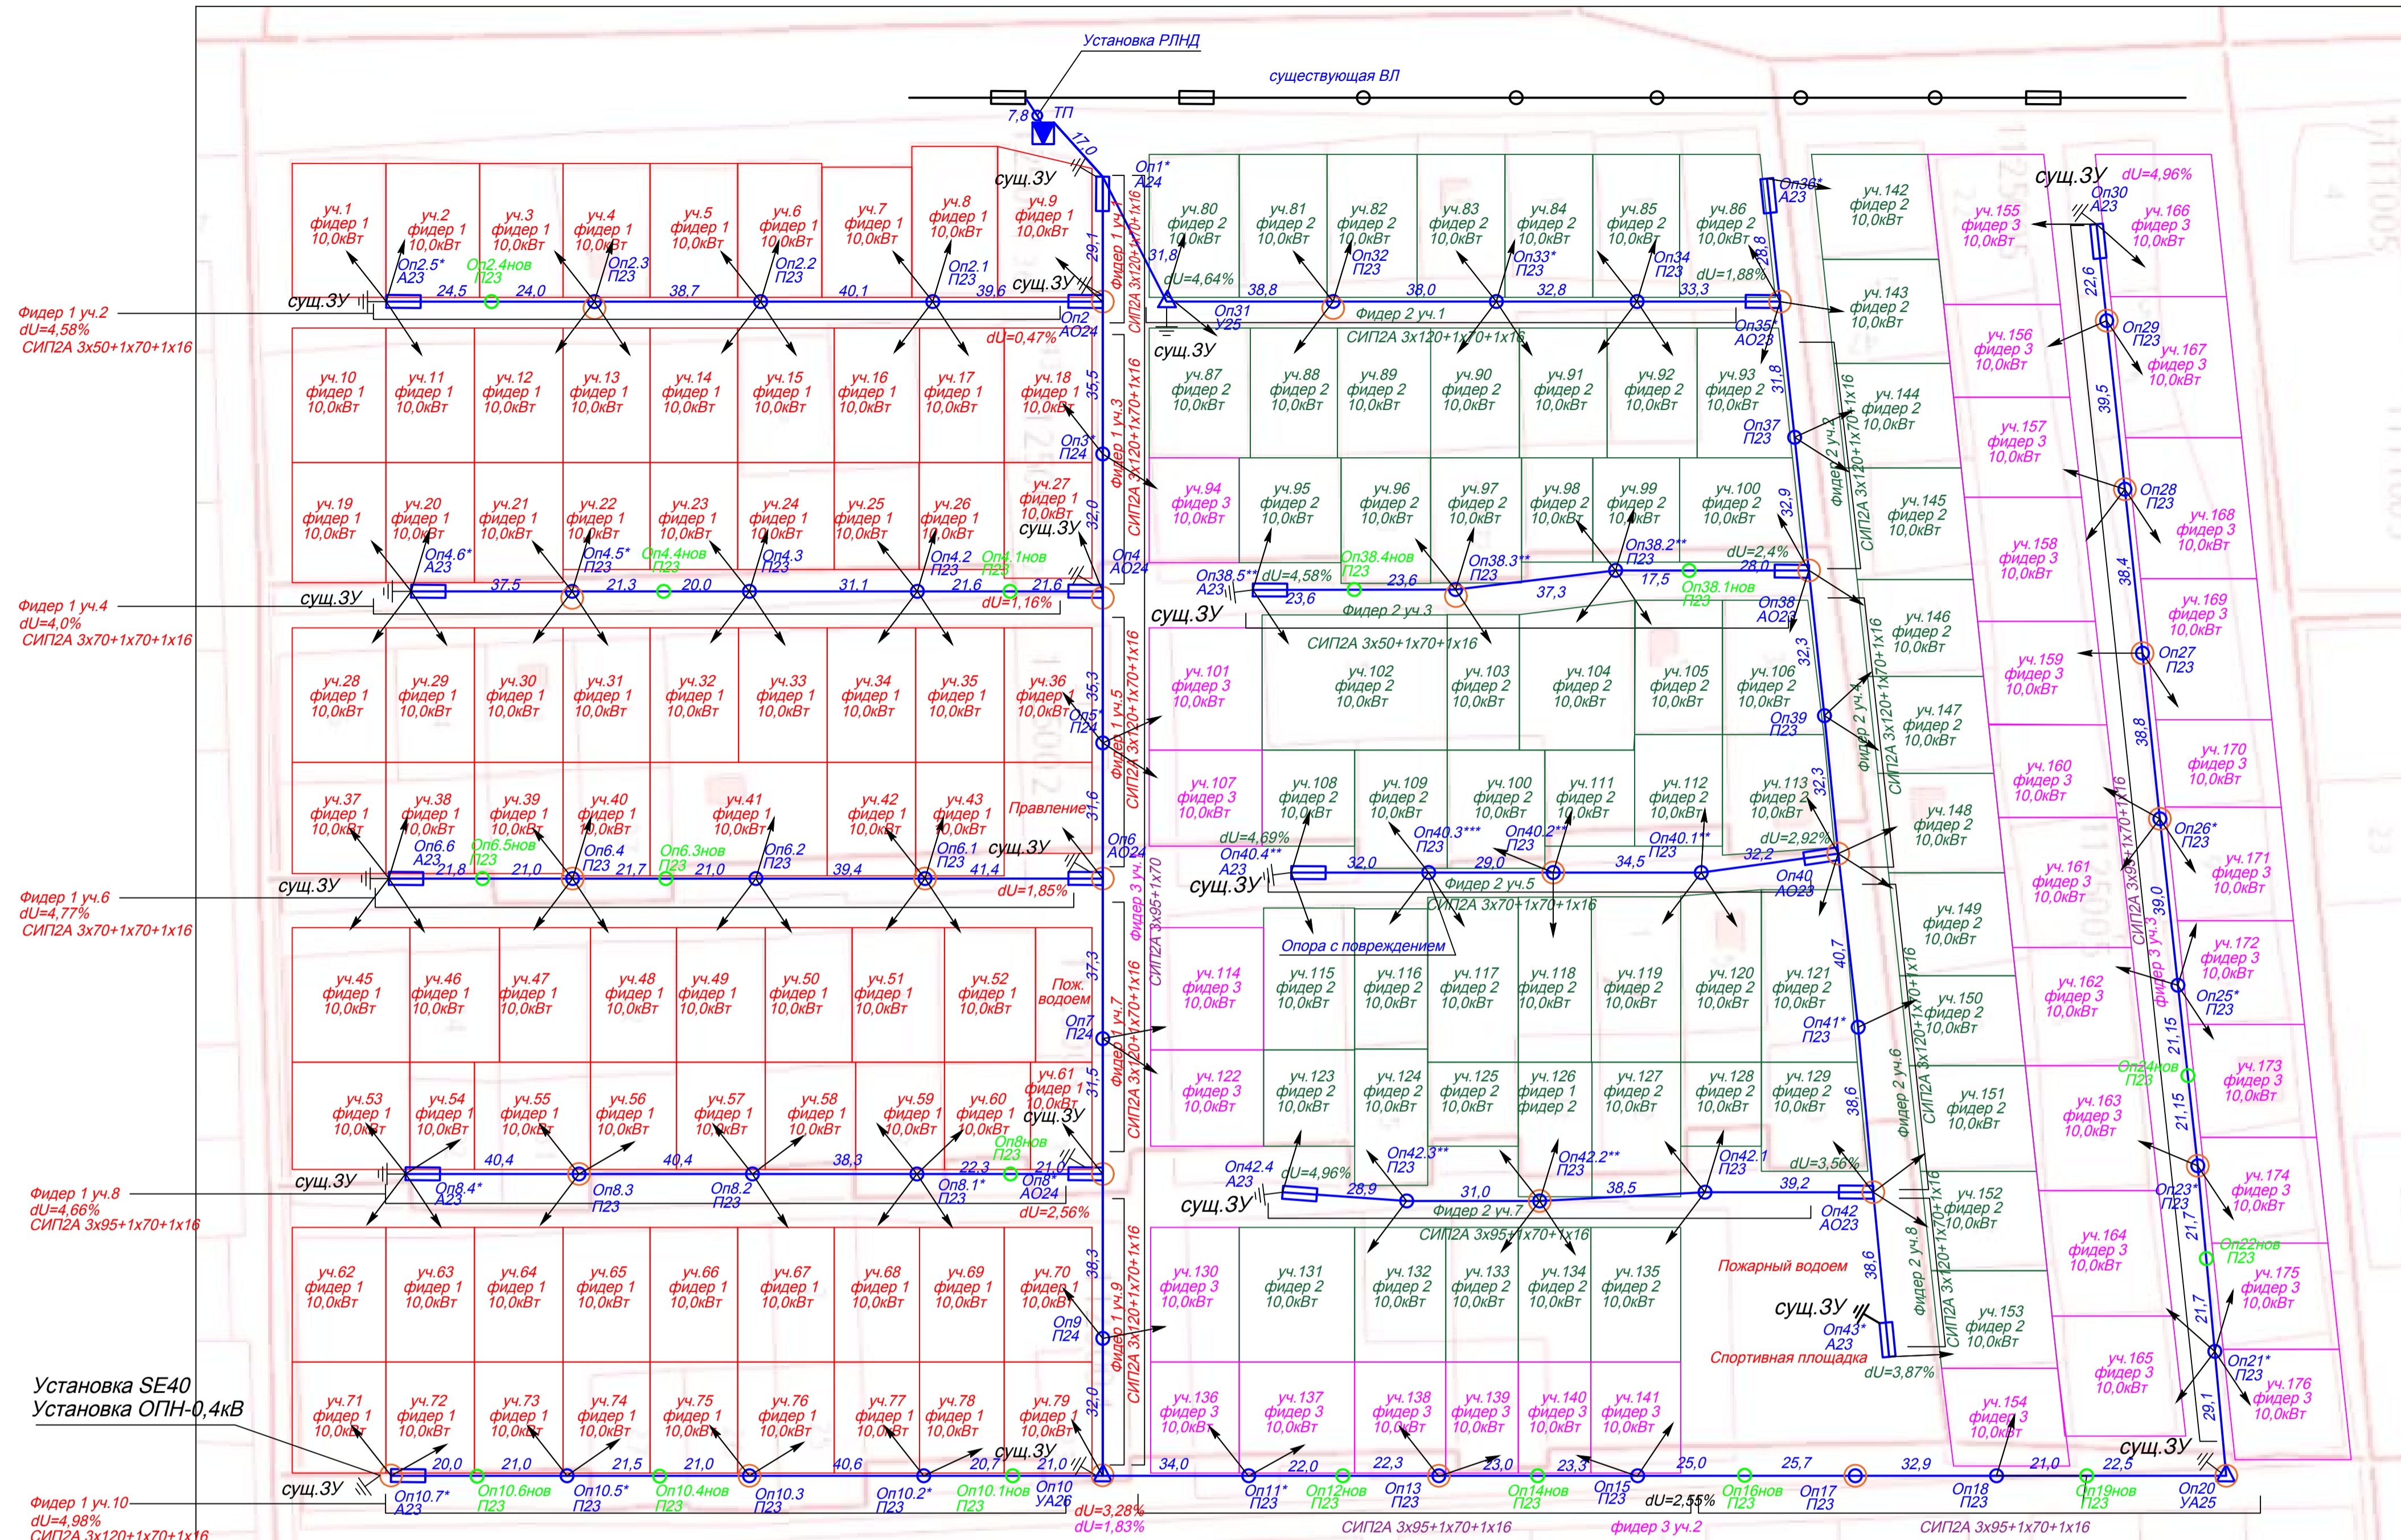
Установка РЛНД

существующая ВЛ

ТП

7,8

17,0

Оп1*
А24

сущ.ЗУ

уч.1 фидер 1 10,0кВт
уч.2 фидер 1 10,0кВт
уч.3 фидер 1 10,0кВт
уч.4 фидер 1 10,0кВт
уч.5 фидер 1 10,0кВт
уч.6 фидер 1 10,0кВт
уч.7 фидер 1 10,0кВт
уч.8 фидер 1 10,0кВт
уч.9 фидер 1 10,0кВт

Оп2.5* А23
Оп2.4нов П23
Оп2.3 П23
Оп2.2 П23
Оп2.1 П23
Оп2 АО24

24,5 24,0 38,7 40,1 39,6

dU=0,47%

Фидер 1 уч.2
dU=4,58%
СИП2А 3х50+1х70+1х16

Фидер 1 уч.1 СИП2А 3х120+1х70+1х16

29,1

уч.10 фидер 1 10,0кВт
уч.11 фидер 1 10,0кВт
уч.12 фидер 1 10,0кВт
уч.13 фидер 1 10,0кВт
уч.14 фидер 1 10,0кВт
уч.15 фидер 1 10,0кВт
уч.16 фидер 1 10,0кВт
уч.17 фидер 1 10,0кВт
уч.18 фидер 1 10,0кВт

Оп3 П24

35,5

Фидер 1 уч.3 СИП2А 3х120+1х70+1х16

уч.19 фидер 1 10,0кВт
уч.20 фидер 1 10,0кВт
уч.21 фидер 1 10,0кВт
уч.22 фидер 1 10,0кВт
уч.23 фидер 1 10,0кВт
уч.24 фидер 1 10,0кВт
уч.25 фидер 1 10,0кВт
уч.26 фидер 1 10,0кВт
уч.27 фидер 1 10,0кВт

32,0

Оп4.6* А23
Оп4.5* П23
Оп4.4нов П23
Оп4.3 П23
Оп4.2 П23
Оп4.1нов П23
Оп4 АО24

37,5 21,3 20,0 31,1 21,6 21,6

dU=1,16%

Фидер 1 уч.4
dU=4,0%
СИП2А 3х70+1х70+1х16

уч.28 фидер 1 10,0кВт
уч.29 фидер 1 10,0кВт
уч.30 фидер 1 10,0кВт
уч.31 фидер 1 10,0кВт
уч.32 фидер 1 10,0кВт
уч.33 фидер 1 10,0кВт
уч.34 фидер 1 10,0кВт
уч.35 фидер 1 10,0кВт
уч.36 фидер 1 10,0кВт

Оп5 П24

35,3

Фидер 1 уч.5 СИП2А 3х120+1х70+1х16

уч.37 фидер 1 10,0кВт
уч.38 фидер 1 10,0кВт
уч.39 фидер 1 10,0кВт
уч.40 фидер 1 10,0кВт
уч.41 фидер 1 10,0кВт
уч.42 фидер 1 10,0кВт
уч.43 фидер 1 10,0кВт

Правление

31,6

Оп6.6 А23
Оп6.5нов П23
Оп6.4 П23
Оп6.3нов П23
Оп6.2 П23
Оп6.1 П23
Оп6 АО24

21,8 21,0 21,7 21,0 39,4 41,4

dU=1,85%

Фидер 1 уч.6
dU=4,77%
СИП2А 3х70+1х70+1х16

Фидер 3 уч.1 СИП2А 3х95+1х70

уч.45 фидер 1 10,0кВт
уч.46 фидер 1 10,0кВт
уч.47 фидер 1 10,0кВт
уч.48 фидер 1 10,0кВт
уч.49 фидер 1 10,0кВт
уч.50 фидер 1 10,0кВт
уч.51 фидер 1 10,0кВт
уч.52 фидер 1 10,0кВт

Пож. водоем

Оп7 П24

37,3

Фидер 1 уч.7 СИП2А 3х120+1х70+1х16

уч.53 фидер 1 10,0кВт
уч.54 фидер 1 10,0кВт
уч.55 фидер 1 10,0кВт
уч.56 фидер 1 10,0кВт
уч.57 фидер 1 10,0кВт
уч.58 фидер 1 10,0кВт
уч.59 фидер 1 10,0кВт
уч.60 фидер 1 10,0кВт
уч.61 фидер 1 10,0кВт

31,5

Оп8нов П23

Оп8.4* А23
Оп8.3 П23
Оп8.2 П23
Оп8.1* П23
Оп8* АО24

40,4 40,4 38,3 22,3 21,0

dU=2,56%

Фидер 1 уч.8
dU=4,66%
СИП2А 3х95+1х70+1х16

уч.62 фидер 1 10,0кВт
уч.63 фидер 1 10,0кВт
уч.64 фидер 1 10,0кВт
уч.65 фидер 1 10,0кВт
уч.66 фидер 1 10,0кВт
уч.67 фидер 1 10,0кВт
уч.68 фидер 1 10,0кВт
уч.69 фидер 1 10,0кВт
уч.70 фидер 1 10,0кВт

Оп9 П24

38,3

Фидер 1 уч.9 СИП2А 3х120+1х70+1х16

Установка SE40
Установка ОПН-0,4кВ

уч.71 фидер 1 10,0кВт
уч.72 фидер 1 10,0кВт
уч.73 фидер 1 10,0кВт
уч.74 фидер 1 10,0кВт
уч.75 фидер 1 10,0кВт
уч.76 фидер 1 10,0кВт
уч.77 фидер 1 10,0кВт
уч.78 фидер 1 10,0кВт
уч.79 фидер 1 10,0кВт

32,0

20,0 21,0 21,5 21,0 40,6 20,7 21,0

Оп10.7* А23
Оп10.6нов П23
Оп10.5* П23
Оп10.4нов П23
Оп10.3 П23
Оп10.2* П23
Оп10.1нов П23
Оп10 УА26

Фидер 1 уч.10
dU=4,98%
СИП2А 3х120+1х70+1х16

dU=3,28%
dU=1,83%

уч.80 фидер 2 10,0кВт
уч.81 фидер 2 10,0кВт
уч.82 фидер 2 10,0кВт
уч.83 фидер 2 10,0кВт
уч.84 фидер 2 10,0кВт
уч.85 фидер 2 10,0кВт
уч.86 фидер 2 10,0кВт

31,8
dU=4,64%

Оп33* П23
Оп32 П23
Оп34 П23
dU=1,88%
28,8

Оп36* А23

38,8 38,0 32,8 33,3

Оп31 У25

Фидер 2 уч.1
СИП2А 3х120+1х70+1х16

Оп35 АО23

уч.87 фидер 2 10,0кВт
уч.88 фидер 2 10,0кВт
уч.89 фидер 2 10,0кВт
уч.90 фидер 2 10,0кВт
уч.91 фидер 2 10,0кВт
уч.92 фидер 2 10,0кВт
уч.93 фидер 2 10,0кВт

31,8

Оп37 П23

Фидер 2 уч.2 СИП2А 3х120+1х70+1х16

уч.94 фидер 3 10,0кВт
уч.95 фидер 2 10,0кВт
уч.96 фидер 2 10,0кВт
уч.97 фидер 2 10,0кВт
уч.98 фидер 2 10,0кВт
уч.99 фидер 2 10,0кВт
уч.100 фидер 2 10,0кВт

32,9

Оп38.5** А23
dU=4,58%
Оп38.4нов П23
Оп38.3** П23
Оп38.2** П23
dU=2,4%
Оп38.1нов П23
Оп38 АО23

23,6 23,6 37,3 17,5 28,0

Фидер 2 уч.3
СИП2А 3х50+1х70+1х16

уч.101 фидер 3 10,0кВт
уч.102 фидер 2 10,0кВт
уч.103 фидер 2 10,0кВт
уч.104 фидер 2 10,0кВт
уч.105 фидер 2 10,0кВт
уч.106 фидер 2 10,0кВт

32,3

Оп39 П23

Фидер 2 уч.4 СИП2А 3х120+1х70+1х16

уч.107 фидер 3 10,0кВт
уч.108 фидер 2 10,0кВт
уч.109 фидер 2 10,0кВт
уч.100 фидер 2 10,0кВт
уч.111 фидер 2 10,0кВт
уч.112 фидер 2 10,0кВт
уч.113 фидер 2 10,0кВт

32,3

dU=4,69%
Оп40.4** А23
Оп40.3*** П23
Оп40.2** П23
Оп40.1** П23
dU=2,92%
Оп40 АО23

32,0 29,0 34,5 32,2

Фидер 2 уч.5
СИП2А 3х70+1х70+1х16

Опора с повреждением

уч.114 фидер 3 10,0кВт
уч.115 фидер 2 10,0кВт
уч.116 фидер 2 10,0кВт
уч.117 фидер 2 10,0кВт
уч.118 фидер 2 10,0кВт
уч.119 фидер 2 10,0кВт
уч.120 фидер 2 10,0кВт
уч.121 фидер 2 10,0кВт

40,7

Оп41* П23

Фидер 2 уч.6 СИП2А 3х120+1х70+1х16

уч.122 фидер 3 10,0кВт
уч.123 фидер 2 10,0кВт
уч.124 фидер 2 10,0кВт
уч.125 фидер 2 10,0кВт
уч.126 фидер 1 фидер 2
уч.127 фидер 2 10,0кВт
уч.128 фидер 2 10,0кВт
уч.129 фидер 2 10,0кВт

38,6

Оп42.4 А23
dU=4,96%
Оп42.3** П23
Оп42.2** П23
Оп42.1 П23
dU=3,56%
Оп42 АО23

28,9 31,0 38,5 39,2

Фидер 2 уч.7
СИП2А 3х95+1х70+1х16

уч.130 фидер 3 10,0кВт
уч.131 фидер 2 10,0кВт
уч.132 фидер 2 10,0кВт
уч.133 фидер 2 10,0кВт
уч.134 фидер 2 10,0кВт
уч.135 фидер 2 10,0кВт

Пожарный водоем

38,6

Оп43* А23

Спортивная площадка

dU=3,87%

Фидер 2 уч.8 СИП2А 3х120+1х70+1х16

уч.136 фидер 3 10,0кВт
уч.137 фидер 3 10,0кВт
уч.138 фидер 3 10,0кВт
уч.139 фидер 3 10,0кВт
уч.140 фидер 3 10,0кВт
уч.141 фидер 3 10,0кВт

34,0 22,0 22,3 23,0 23,3 25,0 25,7 32,9 21,0 22,5

Оп11* П23
Оп12нов П23
Оп13 П23
Оп14нов П23
Оп15 П23
dU=2,55%
Оп16нов П23
Оп17 П23
Оп18 П23
Оп19нов П23
Оп20 УА25

СИП2А 3х95+1х70+1х16
фидер 3 уч.2
СИП2А 3х95+1х70+1х16

уч.142 фидер 2 10,0кВт
уч.143 фидер 2 10,0кВт
уч.144 фидер 2 10,0кВт
уч.145 фидер 2 10,0кВт
уч.146 фидер 2 10,0кВт
уч.147 фидер 2 10,0кВт
уч.148 фидер 2 10,0кВт
уч.149 фидер 2 10,0кВт
уч.150 фидер 2 10,0кВт
уч.151 фидер 2 10,0кВт
уч.152 фидер 2 10,0кВт
уч.153 фидер 2 10,0кВт
уч.154 фидер 3 10,0кВт

уч.155 фидер 3 10,0кВт
уч.156 фидер 3 10,0кВт
уч.157 фидер 3 10,0кВт
уч.158 фидер 3 10,0кВт
уч.159 фидер 3 10,0кВт
уч.160 фидер 3 10,0кВт
уч.161 фидер 3 10,0кВт
уч.162 фидер 3 10,0кВт
уч.163 фидер 3 10,0кВт
уч.164 фидер 3 10,0кВт
уч.165 фидер 3 10,0кВт

сущ.ЗУ
dU=4,96%
Оп30 А23

уч.166 фидер 3 10,0кВт
уч.167 фидер 3 10,0кВт
уч.168 фидер 3 10,0кВт
уч.169 фидер 3 10,0кВт
уч.170 фидер 3 10,0кВт
уч.171 фидер 3 10,0кВт
уч.172 фидер 3 10,0кВт
уч.173 фидер 3 10,0кВт
уч.174 фидер 3 10,0кВт
уч.175 фидер 3 10,0кВт
уч.176 фидер 3 10,0кВт

22,6
Оп29 П23
39,5
Оп28 П23
38,4
Оп27 П23
38,8
Оп26* П23
39,0
Фидер 3 уч.3 СИП2А 3х95+1х70+1х16
Оп25* П23
Оп24нов П23
21,15
21,15
Оп23* П23
21,7
Оп22нов П23
21,7
Оп21* П23
29,1